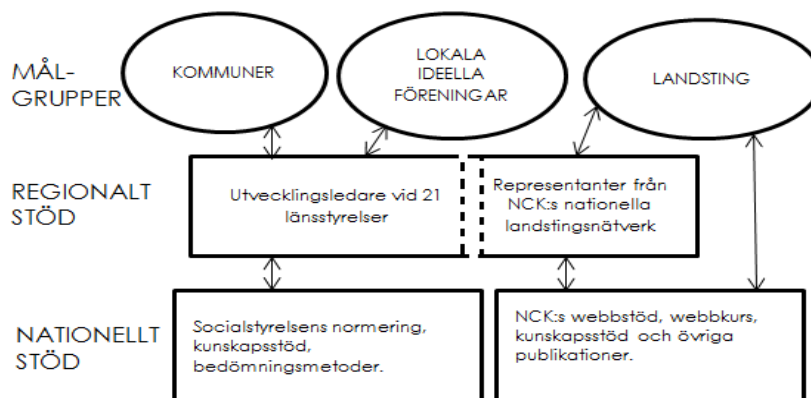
MÅL-GRUPPER

KOMMUNER

LOKALA IDEELLA FÖRENINGAR

LANDSTING

REGIONALT STÖD

Utvecklingsledare vid 21 länsstyrelser

Representanter från NCK:s nationella landstingsnätverk

NATIONELLT STÖD

Socialstyrelsens normering, kunskapsstöd, bedömningsmetoder.

NCK:s webbstöd, webbkurs, kunskapsstöd och övriga publikationer.